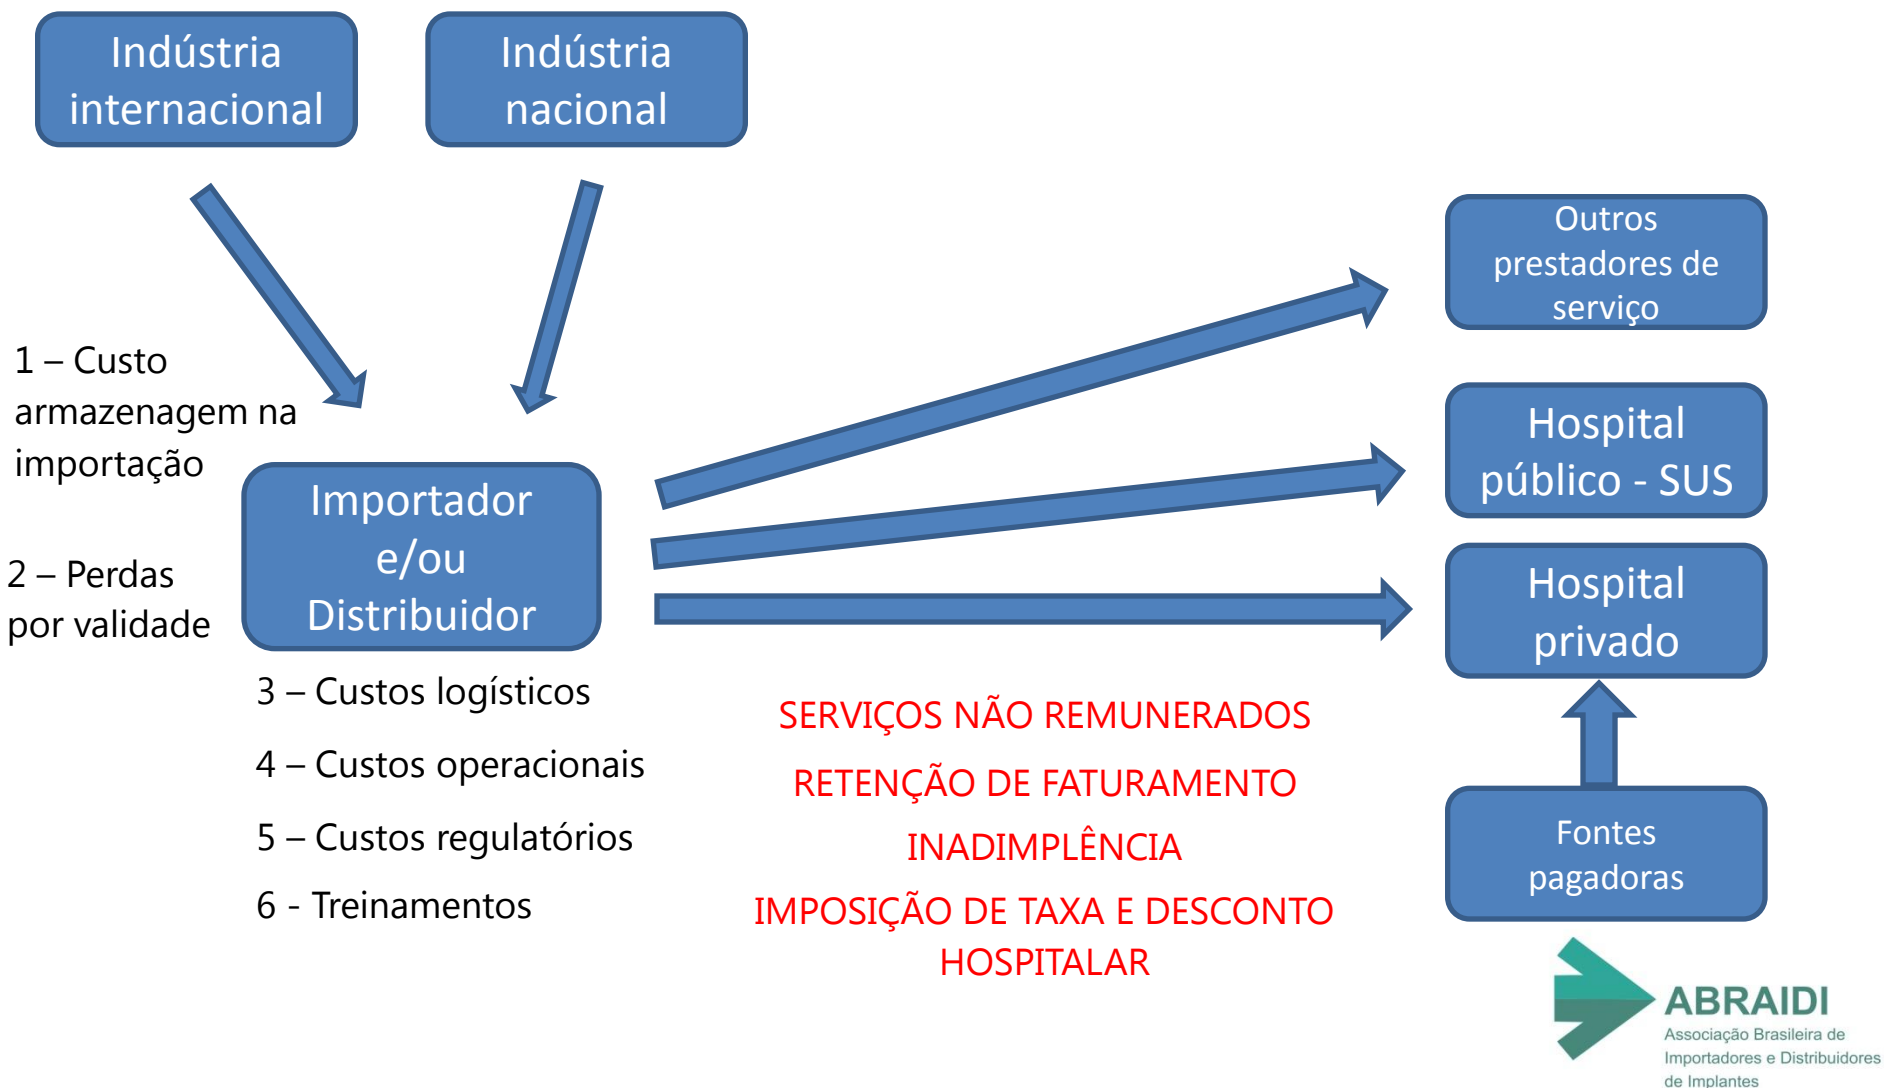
Indústria internacional

Indústria nacional

1 – Custo armazenagem na importação

2 – Perdas por validade

Importador e/ou Distribuidor

3 – Custos logísticos

4 – Custos operacionais

5 – Custos regulatórios

6 - Treinamentos

Outros prestadores de serviço

Hospital público - SUS

Hospital privado

Fontes pagadoras

SERVIÇOS NÃO REMUNERADOS

RETENÇÃO DE FATURAMENTO

INADIMPLÊNCIA

IMPOSIÇÃO DE TAXA E DESCONTO HOSPITALAR

ABRAIDI
Associação Brasileira de Importadores e Distribuidores de Implantes